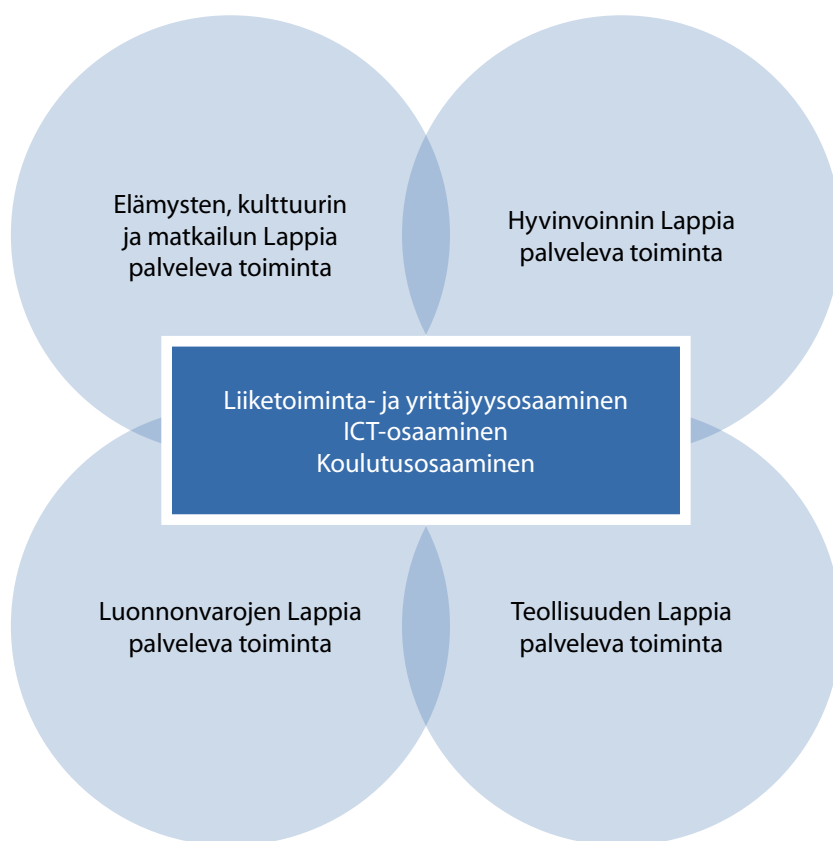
Elämysten, kulttuurin ja matkailun Lappia palveleva toiminta

Hyvinvoinnin Lappia palveleva toiminta

Liiketoiminta- ja yrittäjyysosaaminen
ICT-osaaminen
Koulutusosaaminen

Luonnonvarojen Lappia palveleva toiminta

Teollisuuden Lappia palveleva toiminta